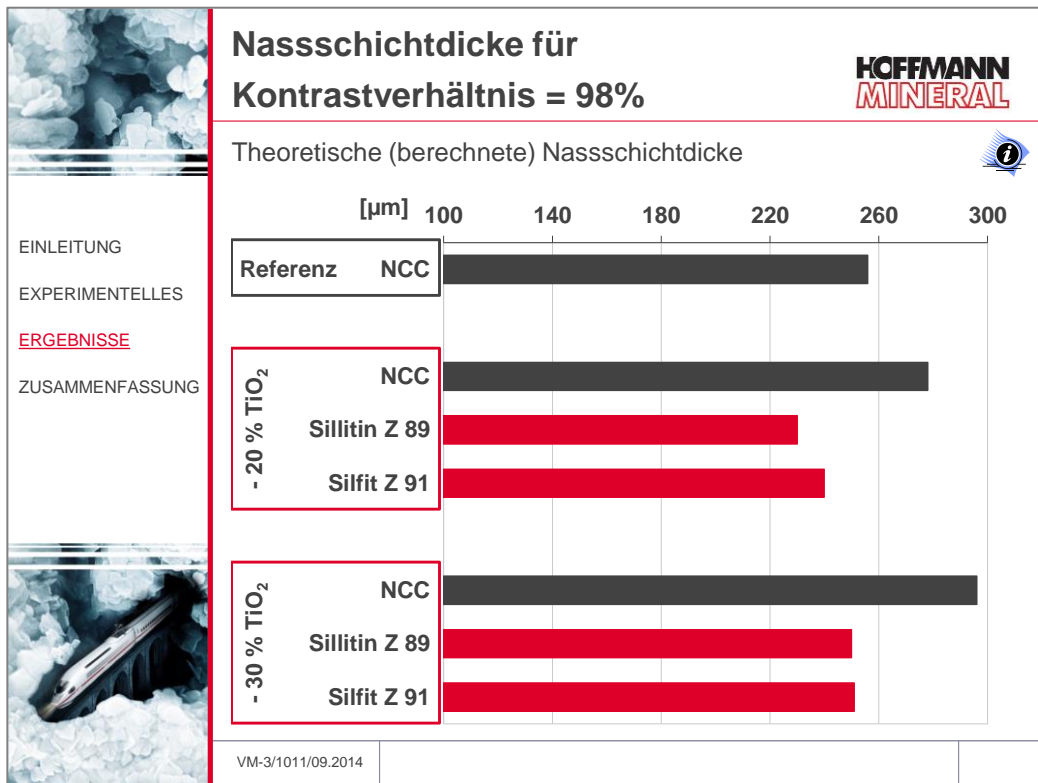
Nassschichtdicke für Kontrastverhältnis = 98%

HOFFMANN MINERAL

Theoretische (berechnete) Nassschichtdicke

EINLEITUNG

EXPERIMENTELLES

ERGEBNISSE

ZUSAMMENFASSUNG

[µm] 100 140 180 220 260 300

Referenz NCC

- 20 % $TiO_2$
NCC
Sillitin Z 89
Silfit Z 91

- 30 % $TiO_2$
NCC
Sillitin Z 89
Silfit Z 91

VM-3/1011/09.2014